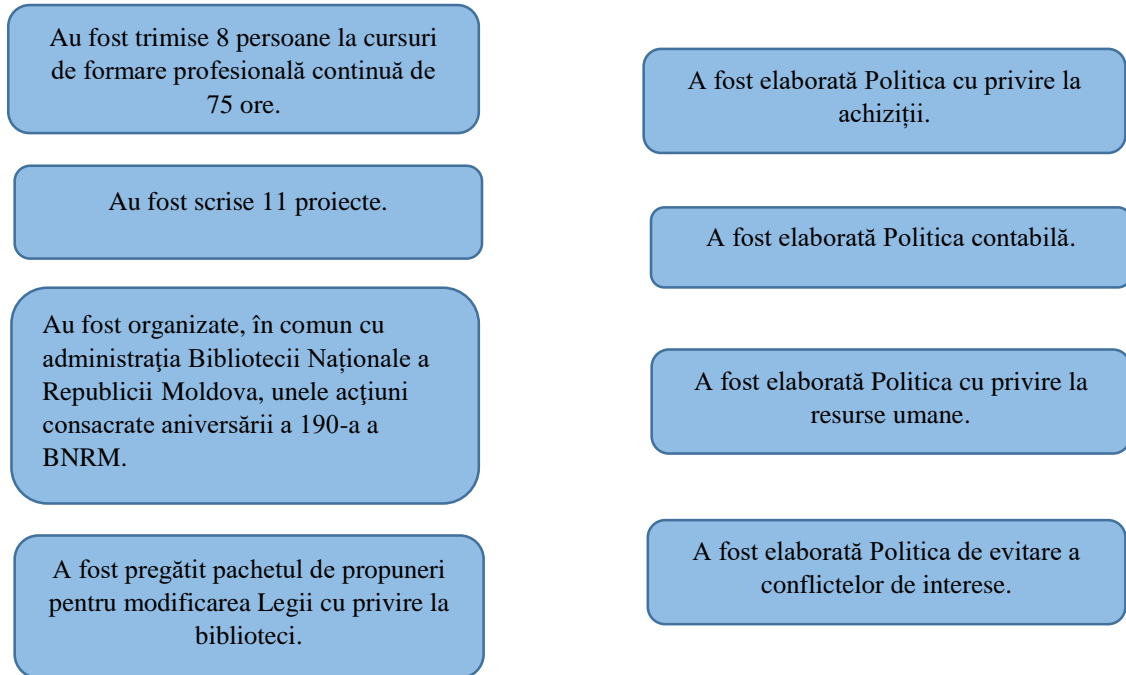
Au fost trimise 8 persoane la cursuri de formare profesională continuă de 75 ore.

Au fost scrise 11 proiecte.

Au fost organizate, în comun cu administraţia Bibliotecii Naționale a Republicii Moldova, unele acţiuni consacrate aniversării a 190-a a BNRM.

A fost pregătit pachetul de propuneri pentru modificarea Legii cu privire la biblioteci.

A fost elaborată Politica cu privire la achiziții.

A fost elaborată Politica contabilă.

A fost elaborată Politica cu privire la resurse umane.

A fost elaborată Politica de evitare a conflictelor de interese.